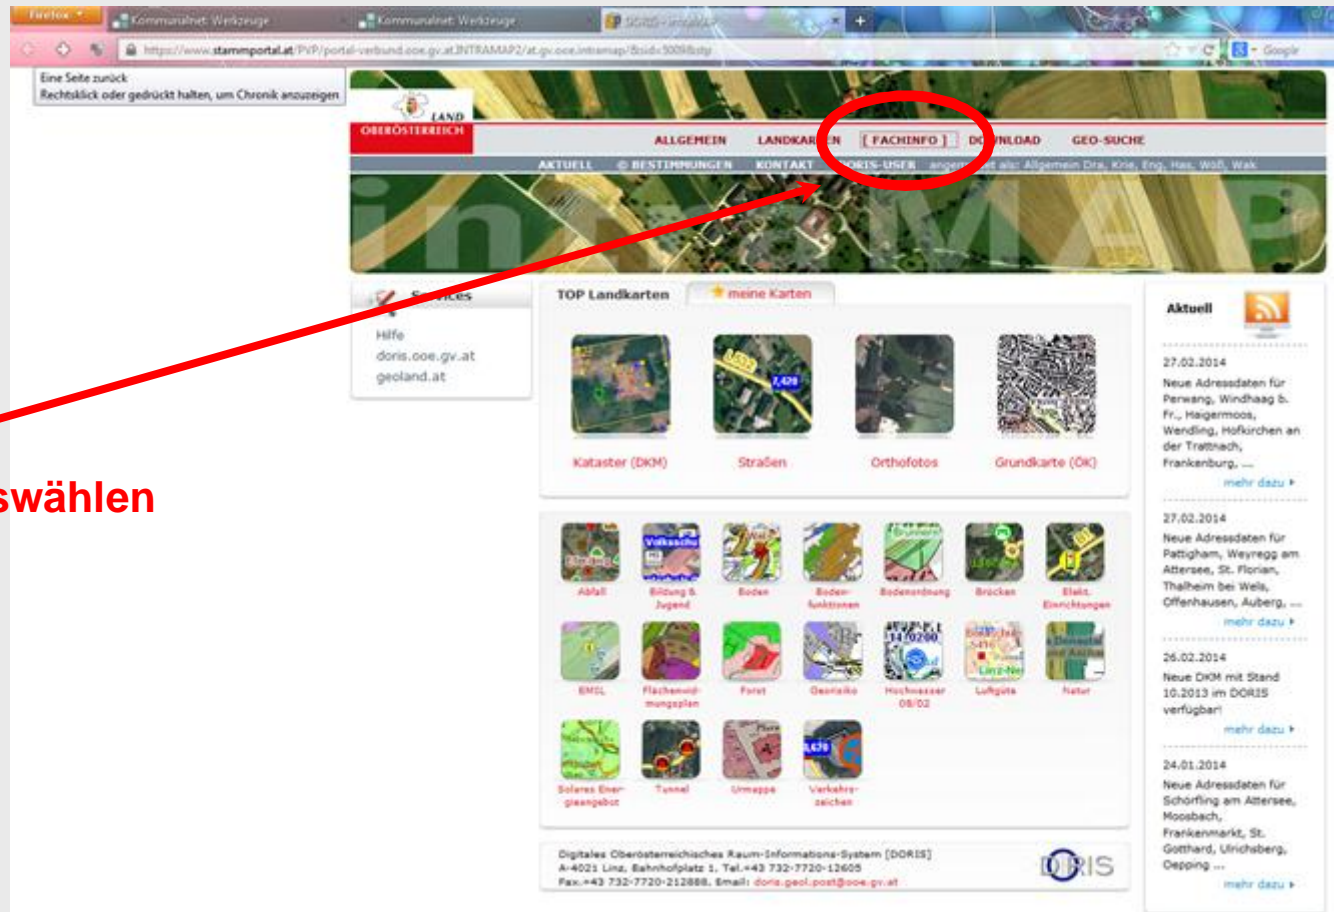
Firefox
Kommunalnet: Werkzeuge
Kommunalnet: Werkzeuge
DORIS - intraMAP

https://www.stammportal.at/PVP/portal-verbund.ooe.gv.at.INTRAMAP2/at.gv.ooe.intramap/8sid=5009&stp

Google

Eine Seite zurück
Rechtsklick oder gedrückt halten, um Chronik anzuzeigen

LAND OBERÖSTERREICH

ALLGEMEIN LANDKAR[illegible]N [ FACHINFO ] D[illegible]NLOAD GEO-SUCHE

AKTUELL © BESTIMMUNGEN KONTAKT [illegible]ORIS-USER angem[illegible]t als: Allgemein Dra, Kne, Eng, Has, Wöß, Wak

in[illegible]MAP

S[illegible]ices
Hilfe
doris.ooe.gv.at
geoland.at

TOP Landkarten
meine Karten

Kataster (DKM)
Straßen
Orthofotos
Grundkarte (ÖK)

Abfall
Bildung & Jugend
Boden
Bodenfunktionen
Bodenordnung
Brücken
Elekt. Einrichtungen
EMSL
Flächenwidmungsplan
Forst
Georisiko
Hochwasser 08/02
Luftgüte
Natur
Solares Energieangebot
Tunnel
Urmappe
Verkehrszeichen

Digitales Oberösterreichisches Raum-Informations-System [DORIS]
A-4021 Linz, Bahnhofplatz 1, Tel.+43 732-7720-12605
Fax.+43 732-7720-212888, Email: doris.geol.post@ooe.gv.at

DORIS

Aktuell

27.02.2014
Neue Adressdaten für Perwang, Windhaag b. Fr., Haigermoos, Wendling, Hofkirchen an der Trattnach, Frankenburg, ...
mehr dazu

27.02.2014
Neue Adressdaten für Pattigham, Weyregg am Attersee, St. Florian, Thalheim bei Wels, Offenhausen, Auberg, ...
mehr dazu

26.02.2014
Neue DKM mit Stand 10.2013 im DORIS verfügbar!
mehr dazu

24.01.2014
Neue Adressdaten für Schörfling am Attersee, Moosbach, Frankenmarkt, St. Gotthard, Ulrichsberg, Oepping ...
mehr dazu

swählen